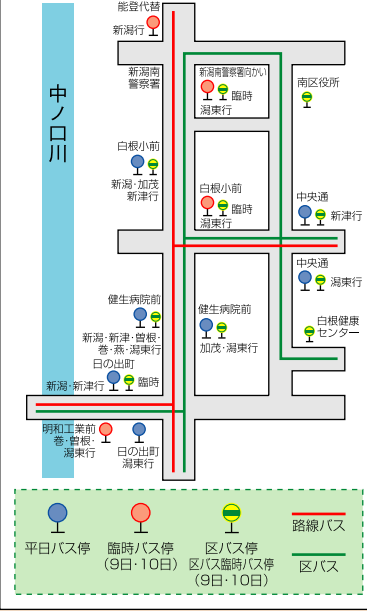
能登代替
新潟行

中ノ口川

新潟南警察署

新潟南警察署向かい
臨時
潟東行

南区役所

白根小前
新潟・加茂
新津行

白根小前
臨時
潟東行

中央通
新津行

中央通
潟東行

白根健康センター

健生病院前
新潟・新津・曽根・巻・燕・潟東行

健生病院前
加茂・潟東行

日の出町
新潟・新津行
臨時

明和工業前
巻・曽根・潟東行

日の出町
潟東行

平日バス停

臨時バス停
（9日・10日）

区バス停
区バス臨時バス停
（9日・10日）

路線バス

区バス